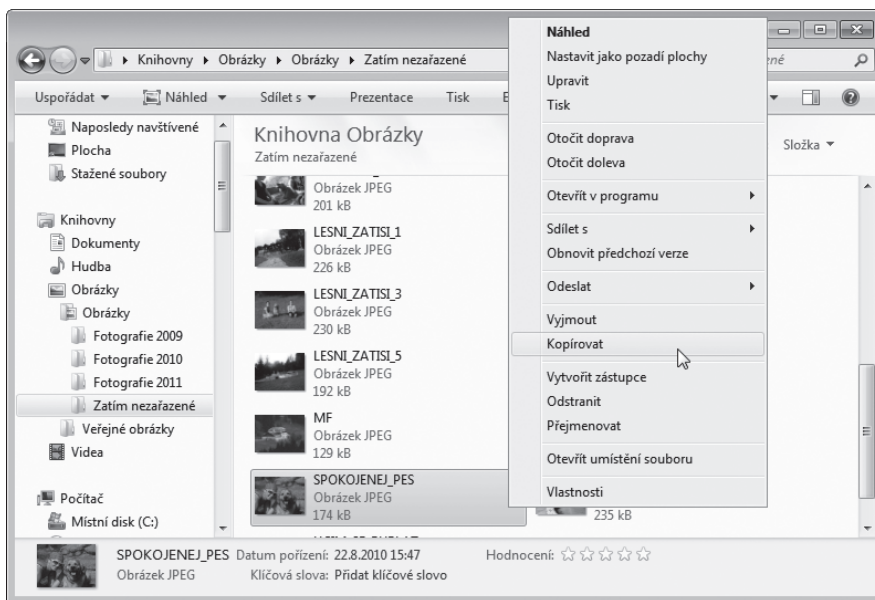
Knihovny ▸ Obrázky ▸ Obrázky ▸ Zatím nezařazené

Uspořádat ▾ Náhled ▾ Sdílet s ▾ Prezentace Tisk

Naposledy navštívené
Plocha
Stažené soubory

Knihovny
Dokumenty
Hudba
Obrázky
Obrázky
Fotografie 2009
Fotografie 2010
Fotografie 2011
Zatím nezařazené
Veřejné obrázky
Videa

Počítač
Místní disk (C:)

Knihovna Obrázky
Zatím nezařazené

Složka ▾

Obrázek JPEG
201 kB

LESNI_ZATISI_1
Obrázek JPEG
226 kB

LESNI_ZATISI_3
Obrázek JPEG
230 kB

LESNI_ZATISI_5
Obrázek JPEG
192 kB

MF
Obrázek JPEG
129 kB

SPOKOJENEJ_PES
Obrázek JPEG
174 kB

235 kB

Náhled
Nastavit jako pozadí plochy
Upravit
Tisk
Otočit doprava
Otočit doleva
Otevřít v programu
Sdílet s
Obnovit předchozí verze
Odeslat
Vyjmout
Kopírovat
Vytvořit zástupce
Odstranit
Přejmenovat
Otevřít umístění souboru
Vlastnosti

SPOKOJENEJ_PES Datum pořízení: 22.8.2010 15:47 Hodnocení: ☆☆☆☆☆
Obrázek JPEG Klíčová slova: Přidat klíčové slovo